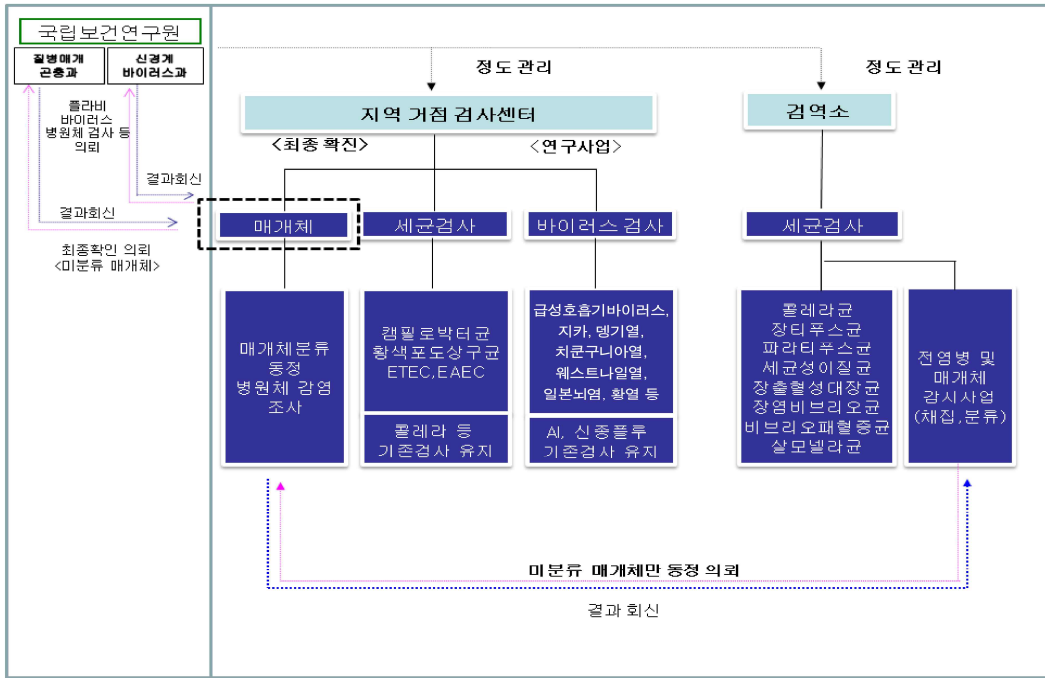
국립보건연구원

질병매개곤충과

신경계바이러스과

플라비 바이러스 병원체 검사 등 의뢰

결과회신

결과회신

최종확인 의뢰 <미분류 매개체>

정도 관리

정도 관리

지역 거점 검사센터

검역소

<최종 확진>

<연구사업>

매개체

세균검사

바이러스검사

세균검사

매개체분류 동정 병원체 감염 조사

캠필로박터균 황색포도상구균 ETEC,EAEC

콜레라 등 기존검사 유지

급성호흡기바이러스, 지카, 뎅기열, 치쿤구니아열, 웨스트나일열, 일본뇌염, 황열 등

AI, 신종플루 기존검사 유지

콜레라균 장티푸스균 파라티푸스균 세균성이질균 장출혈성대장균 장염비브리오균 비브리오패혈증균 살모넬라균

전염병 및 매개체 감시사업 (채집,분류)

미분류 매개체만 동정 의뢰

결과 회신